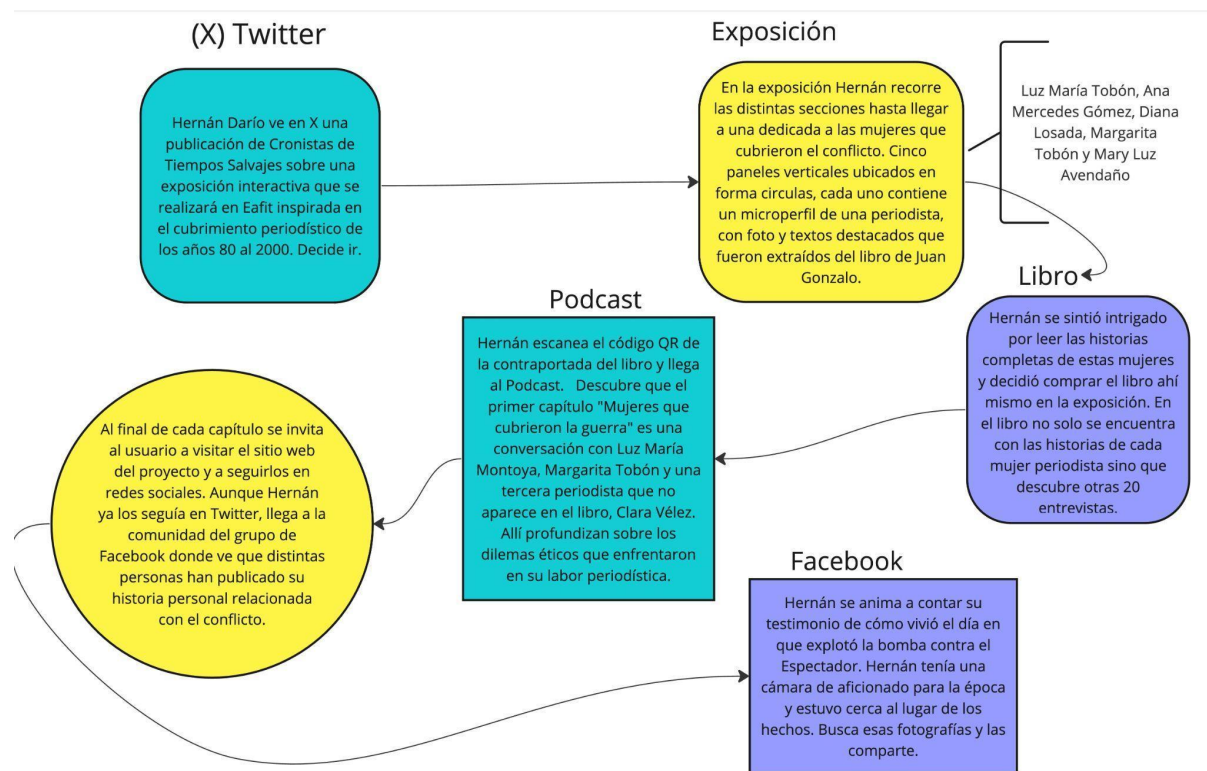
(X) Twitter

Hernán Darío ve en X una publicación de Cronistas de Tiempos Salvajes sobre una exposición interactiva que se realizará en Eafit inspirada en el cubrimiento periodístico de los años 80 al 2000. Decide ir.

Exposición

En la exposición Hernán recorre las distintas secciones hasta llegar a una dedicada a las mujeres que cubrieron el conflicto. Cinco paneles verticales ubicados en forma circulas, cada uno contiene un microperfil de una periodista, con foto y textos destacados que fueron extraídos del libro de Juan Gonzalo.

Luz María Tobón, Ana Mercedes Gómez, Diana Losada, Margarita Tobón y Mary Luz Avendaño

Libro

Hernán se sintió intrigado por leer las historias completas de estas mujeres y decidió comprar el libro ahí mismo en la exposición. En el libro no solo se encuentra con las historias de cada mujer periodista sino que descubre otras 20 entrevistas.

Podcast

Hernán escanea el código QR de la contraportada del libro y llega al Podcast. Descubre que el primer capítulo "Mujeres que cubrieron la guerra" es una conversación con Luz María Montoya, Margarita Tobón y una tercera periodista que no aparece en el libro, Clara Vélez. Allí profundizan sobre los dilemas éticos que enfrentaron en su labor periodística.

Al final de cada capítulo se invita al usuario a visitar el sitio web del proyecto y a seguirlos en redes sociales. Aunque Hernán ya los seguía en Twitter, llega a la comunidad del grupo de Facebook donde ve que distintas personas han publicado su historia personal relacionada con el conflicto.

Facebook

Hernán se anima a contar su testimonio de cómo vivió el día en que explotó la bomba contra el Espectador. Hernán tenía una cámara de aficionado para la época y estuvo cerca al lugar de los hechos. Busca esas fotografías y las comparte.